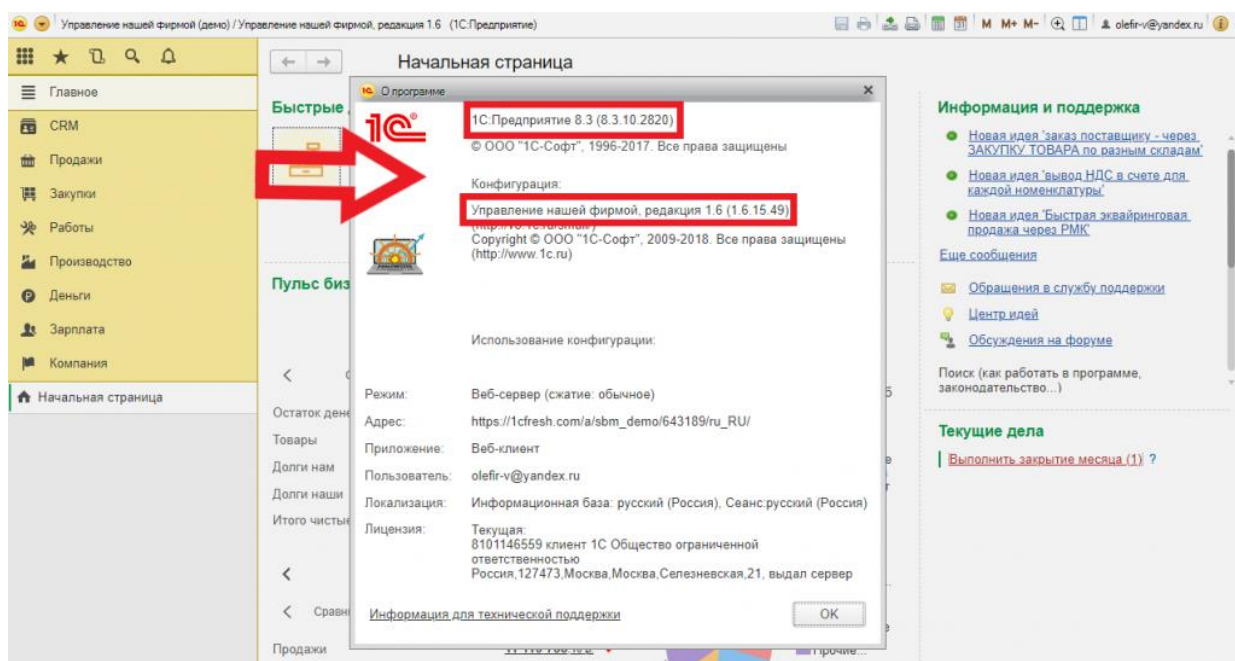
Управление нашей фирмой (демо) / Управление нашей фирмой, редакция 1.6 (1С:Предприятие)

M M+ M-

olefir-v@yandex.ru

Главное
CRM
Продажи
Закупки
Работы
Производство
Деньги
Зарплата
Компания
Начальная страница

Начальная страница

Быстрые

Пульс биз

Остаток дене
Товары
Долги нам
Долги наши
Итого чистые

Сравн

Продажи

О программе

1С:Предприятие 8.3 (8.3.10.2820)
© ООО "1С-Софт", 1996-2017. Все права защищены

Конфигурация:
Управление нашей фирмой, редакция 1.6 (1.6.15.49)
Copyright © ООО "1С-Софт", 2009-2018. Все права защищены
(http://www.1c.ru)

Использование конфигурации:

Режим: Веб-сервер (сжатие: обычное)
Адрес: https://1cfresh.com/a/sbm_demo/643189/ru_RU/
Приложение: Веб-клиент
Пользователь: olefir-v@yandex.ru
Локализация: Информационная база: русский (Россия), Сеанс:русский (Россия)
Лицензия: Текущая:
8101146559 клиент 1С Общество ограниченной ответственностью
Россия,127473,Москва,Москва,Селезневская,21, выдал сервер

Информация для технической поддержки
OK

Информация и поддержка
Новая идея 'заказ поставщику - через ЗАКУПКУ ТОВАРА по разным складам'
Новая идея 'вывод НДС в счете для каждой номенклатуры'
Новая идея 'Быстрая эквайринговая продажа через РМК'
Еще сообщения
Обращения в службу поддержки
Центр идей
Обсуждения на форуме
Поиск (как работать в программе, законодательство...)

Текущие дела
Выполнить закрытие месяца (1) ?

Прочие...